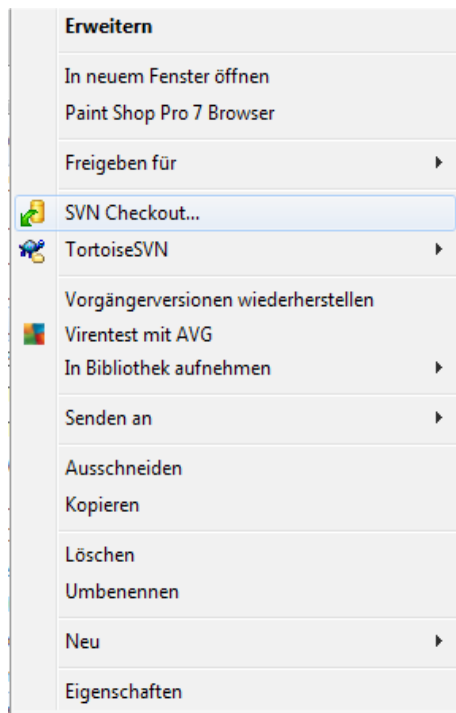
Erweitern

In neuem Fenster öffnen
Paint Shop Pro 7 Browser

Freigeben für

SVN Checkout...
TortoiseSVN

Vorgängerversionen wiederherstellen
Virentest mit AVG
In Bibliothek aufnehmen

Senden an

Ausschneiden
Kopieren

Löschen
Umbenennen

Neu

Eigenschaften